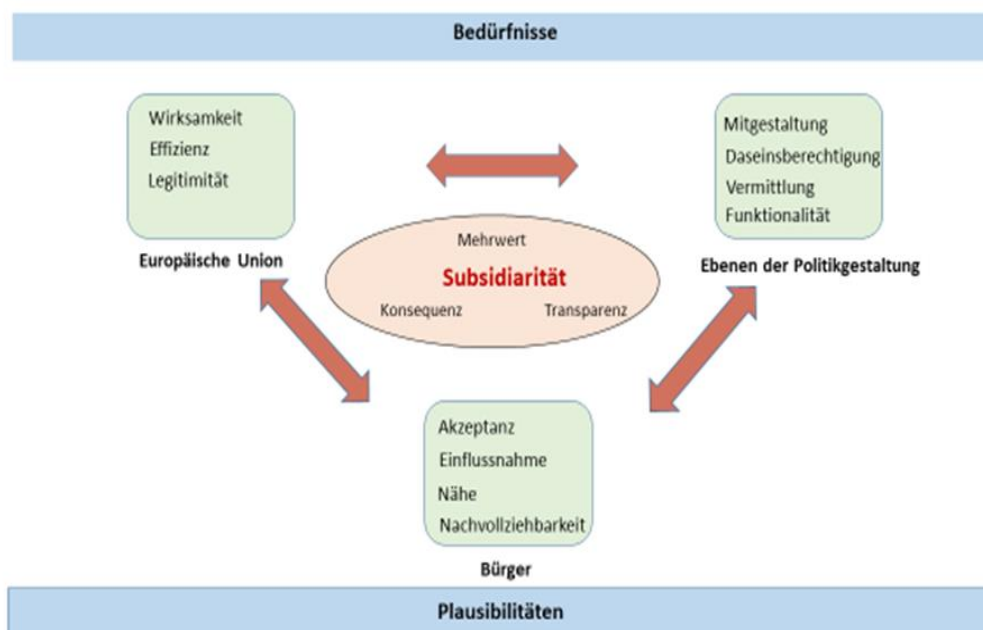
Bedürfnisse

Wirksamkeit
Effizienz
Legitimität

Europäische Union

Mitgestaltung
Daseinsberechtigung
Vermittlung
Funktionalität

Ebenen der Politikgestaltung

Mehrwert
Subsidiarität
Konsequenz
Transparenz

Akzeptanz
Einflussnahme
Nähe
Nachvollziehbarkeit

Bürger

Plausibilitäten